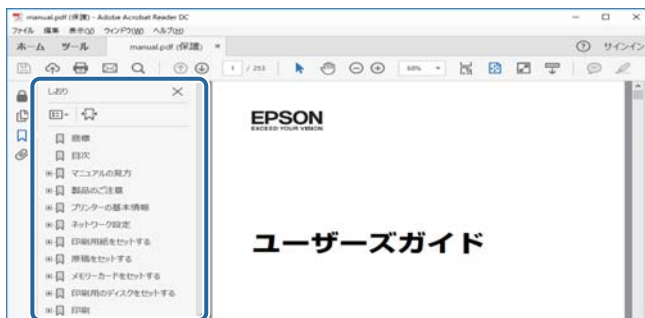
manual.pdf (保護) - Adobe Acrobat Reader DC

ファイル 編集 表示(V) ウィンドウ(W) ヘルプ(H)

ホーム ツール manual.pdf (保護) ×

サインイン

1 / 253

68%

しおり

商標

目次

マニュアルの見方

製品のご注意

プリンターの基本情報

ネットワーク設定

印刷用紙をセットする

原稿をセットする

メモリーカードをセットする

印刷用のディスクをセットする

印刷

EPSON

EXCEED YOUR VISION

ユーザーズガイド